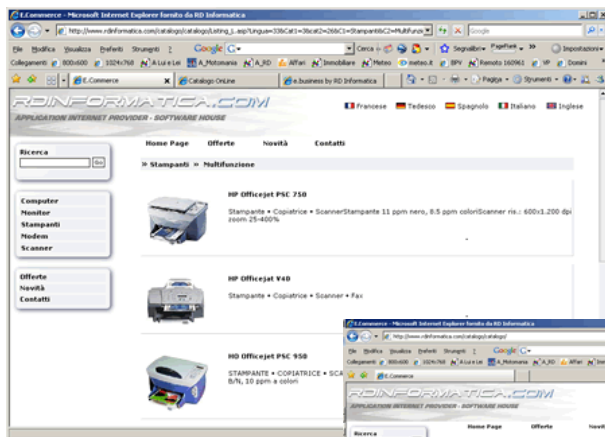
E.Commerce - Microsoft Internet Explorer fornito da RD Informatica

http://www.rdinformatica.com/catalogo/catalogo/Listing_L.asp?Lingua=33&Cat1=3&cat2=26&C1=Stampanti&C2=Multifunz

Google

File Modifica Visualizza Preferiti Strumenti ?

Google G

Cerca

Segnalibri

PageRank

Impostazioni

Collegamenti 800x600 1024x768 A Lui e Lei A_Motomania A_RD Affari Immobiliare Meteo meteo.it BPV Remoto 160961 VP Domini

E.Commerce

Catalogo OnLine

e.business by RD Informatica

Pagina

Strumenti

RDINFORMATICA.COM
APPLICATION INTERNET PROVIDER - SOFTWARE HOUSE

Francese Tedesco Spagnolo Italiano Inglese

Ricerca

Go

Home Page Offerte Novità Contatti

» Stampanti » Multifunzione

Computer
Monitor
Stampanti
Modem
Scanner

Offerte
Novità
Contatti

HP Officejet PSC 750

Stampante • Copiatrice • ScannerStampante 11 ppm nero, 8.5 ppm coloriScanner ris.: 600x1.200 dpi zoom 25-400%

HP Officejet V40

Stampante • Copiatrice • Scanner • Fax

HP Officejet PSC 950

STAMPANTE • COPIATRICE • SCA B/N, 10 ppm a colori

E.Commerce - Microsoft Internet Explorer fornito da RD Informatica

http://www.rdinformatica.com/catalogo/catalogo/

File Modifica Visualizza Preferiti Strumenti ?

Google G

Collegamenti 800x600 1024x768 A Lui e Lei A_Motomania A_RD Affari

E.Commerce

RDINFORMATICA.COM
APPLICATION INTERNET PROVIDER - SOFTWARE HOUSE

Ricerca

Home Page Offerte